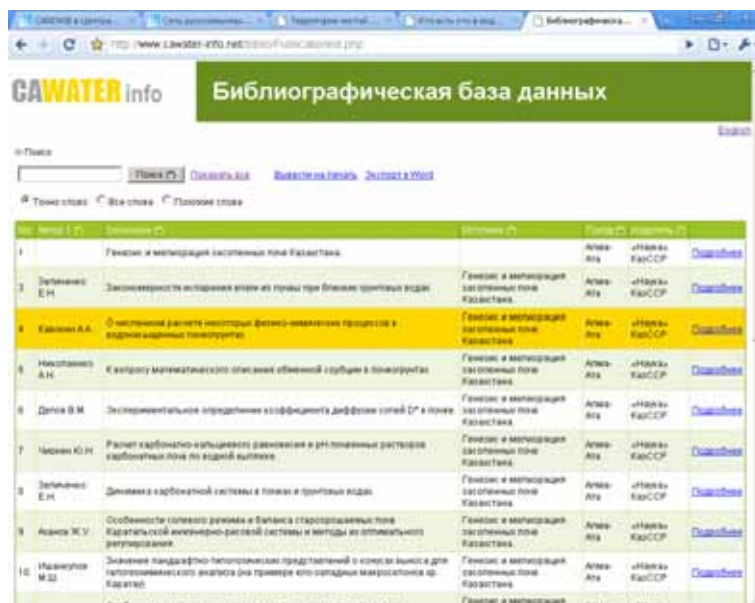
CAWATER info

Библиографическая база данных

English

Поиск

Поиск | Показать все | Вывести на печать | Экспорт в Word

Точно слово | Все слова | Похожие слова

| № | Автор | Заголовок | Источник | Город | Издатель | |
|---|---|---|---|---|---|---|
| 1 | | Генезис и мелиорация засоленных почв Казахстана | | Алма-Ата | «Наука» КазССР | Подробнее |
| 3 | Зеленченко Е.Н. | Закономерности испарения влаги из почвы при близком грунтовых водах | Генезис и мелиорация засоленных почв Казахстана | Алма-Ата | «Наука» КазССР | Подробнее |
| 4 | Кавокин А.А. | О численном расчете некоторых физико-химических процессов в водонасыщенных почвогрунтах | Генезис и мелиорация засоленных почв Казахстана | Алма-Ата | «Наука» КазССР | Подробнее |
| 5 | Николаенко А.Н. | К вопросу математического описания обменной сорбции в почвогрунтах | Генезис и мелиорация засоленных почв Казахстана | Алма-Ата | «Наука» КазССР | Подробнее |
| 6 | Деттов В.М. | Экспериментальное определение коэффициента диффузии солей D* в почве | Генезис и мелиорация засоленных почв Казахстана | Алма-Ата | «Наука» КазССР | Подробнее |
| 7 | Чирман Ю.Н. | Расчет карбонатно-кальциевого равновесия и pH почвенных растворов карбонатных почв по водной вытяжке | Генезис и мелиорация засоленных почв Казахстана | Алма-Ата | «Наука» КазССР | Подробнее |
| 8 | Зеленченко Е.Н. | Динамика карбонатной системы в почвах и грунтовых водах | Генезис и мелиорация засоленных почв Казахстана | Алма-Ата | «Наука» КазССР | Подробнее |
| 9 | Асанов Ж.У. | Особенности солевого режима и баланса староорошаемых почв Каратальской инженерно-росовой системы и методы их оптимального регулирования | Генезис и мелиорация засоленных почв Казахстана | Алма-Ата | «Наука» КазССР | Подробнее |
| 10 | Идаятулов М.Ш. | Значение ландшафтно-типологических представлений о конусах выноса для гипсометрического анализа (на примере юго-западных макросклонов хр. Каратау) | Генезис и мелиорация засоленных почв Казахстана | Алма-Ата | «Наука» КазССР | Подробнее |